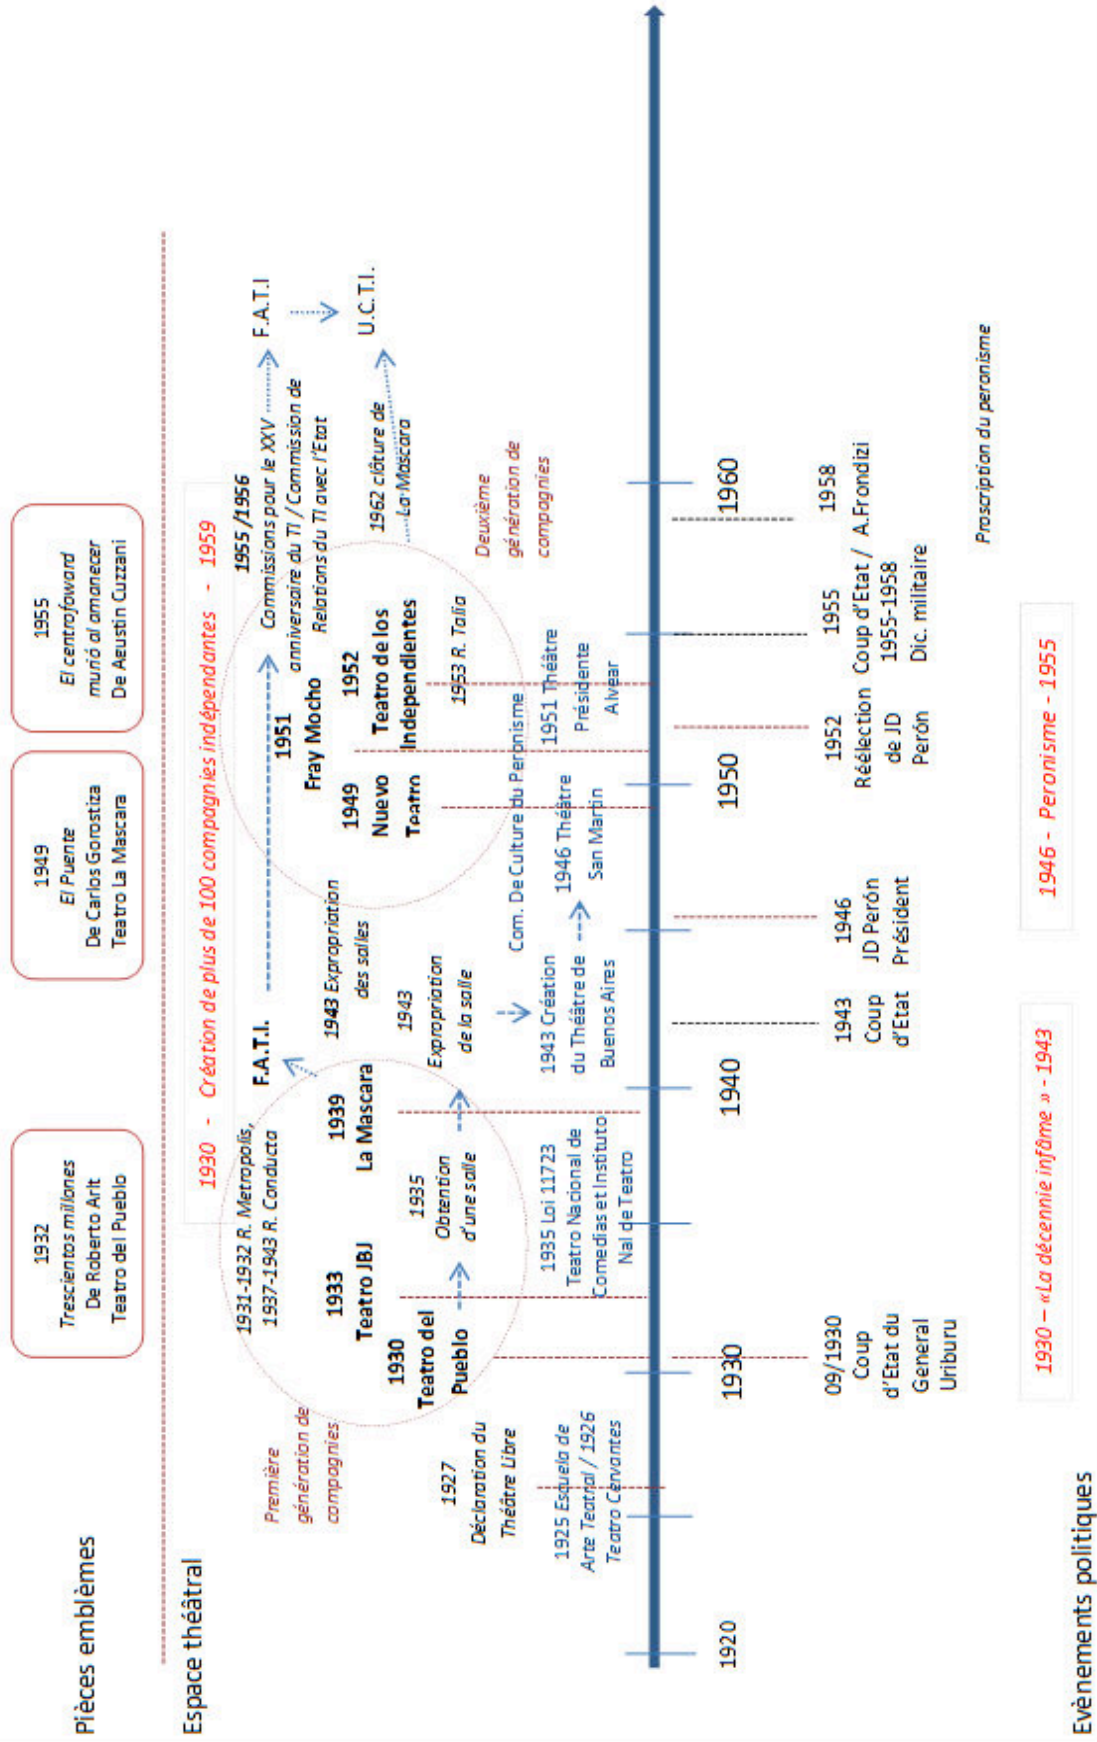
Pièces emblèmes

1932
Trescientos millones
De Roberto Arlt
Teatro del Pueblo

1949
El Puente
De Carlos Gorostiza
Teatro La Mascara

1955
El centrofoward murió al amanecer
De Aeustín Cuzzani

Espace théâtral

1930 - Création de plus de 100 compagnies indépendantes - 1959

Première génération de compagnies

1931-1932 R. Metropolis, 1937-1943 R. Conducta

1930
Teatro del Pueblo

1933
Teatro JBJ

1939
La Mascara

F.A.T.I.

1935
Obtention d'une salle

1943
Expropriation de la salle

1943 Expropriation des salles

1927
Déclaration du Théâtre Libre

1925 Escuela de Arte Teatral / 1926 Teatro Cervantes

1935 Loi 11723
Teatro Nacional de Comedias et Instituto Nal de Teatro

1943 Création du Théâtre de Buenos Aires

Com. De Culture du Peronisme

1946 Théâtre San Martin

1951 Théâtre Présidente Alvear

1949
Nuevo Teatro

1951
Fray Mocho

1952
Teatro de los Independientes

1953 R. Talía

1955 /1956
Commissions pour le XXV anniversaire du TI / Commission de Relations du TI avec l'Etat

F.A.T.I.

U.C.T.I.

1962 clôture de La Mascara

Deuxième génération de compagnies

1920
1930
1940
1950
1960

09/1930
Coup d'Etat du General Uriburu

1943
Coup d'Etat

1946
JD Perón Président

1952
Réélection de JD Perón

1955
Coup d'Etat / 1955-1958 Dic. militaire

1958
A.Frondizi

Proscription du peronisme

1930 – «La décennie infâme » - 1943

1946 - Peronisme - 1955

Evènements politiques